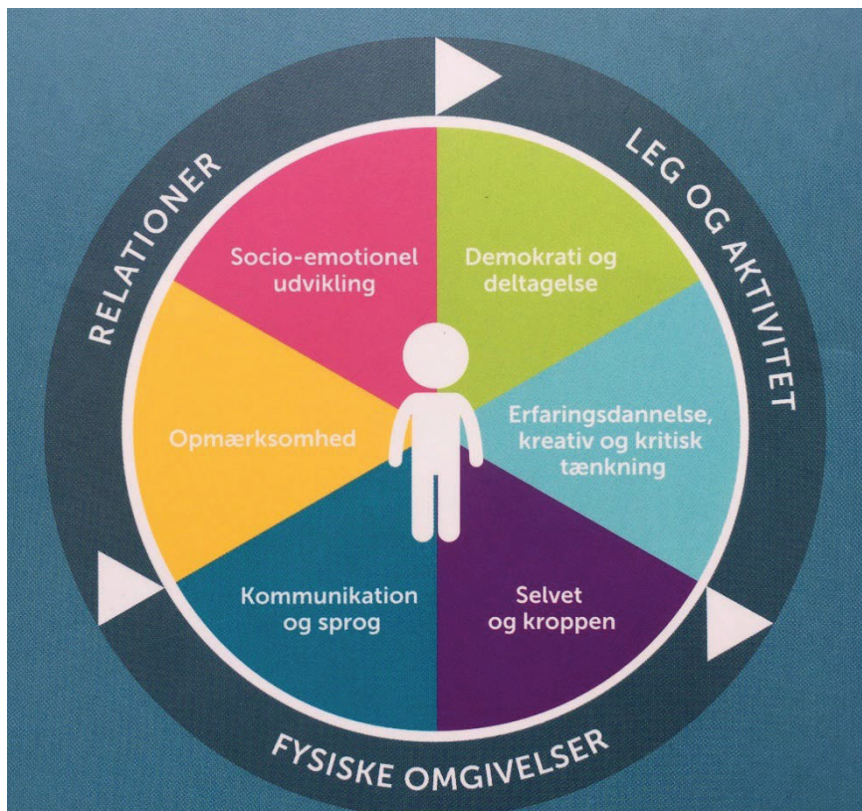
RELATIONER

LEG OG AKTIVITET

FYSISKE OMGIVELSER

Socio-emotionel udvikling

Demokrati og deltagelse

Erfaringsdannelse, kreativ og kritisk tænkning

Selvet og kroppen

Kommunikation og sprog

Opmærksomhed